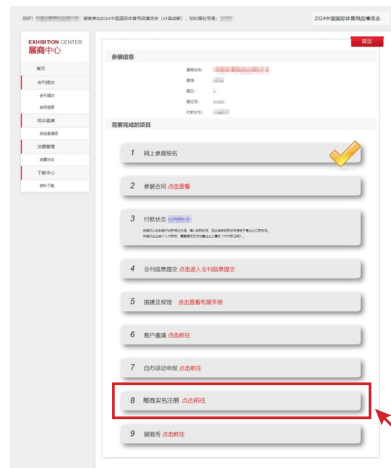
您好! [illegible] 参加2024中国国际体育用品博览会（41届展会），您的展位号是: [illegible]

2024中国国际体育用品博览会

退出

EXHIBITION CENTER
展商中心

首页
合同提交
合同信息
合同流程
邀请展商
邀请函
活动管理
活动状态
下载中心
资料下载

参展信息

需要完成的项目

1 网上参展报名

2 参展合同 点击查看

3 付款状态 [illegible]

4 会刊信息提交 点击进入会刊信息提交

5 搭建及报馆 点击查看布展手册

6 客户邀请 点击前往

7 自办活动申报 点击前往

8 展商实名注册 点击前往

9 展商秀 点击前往